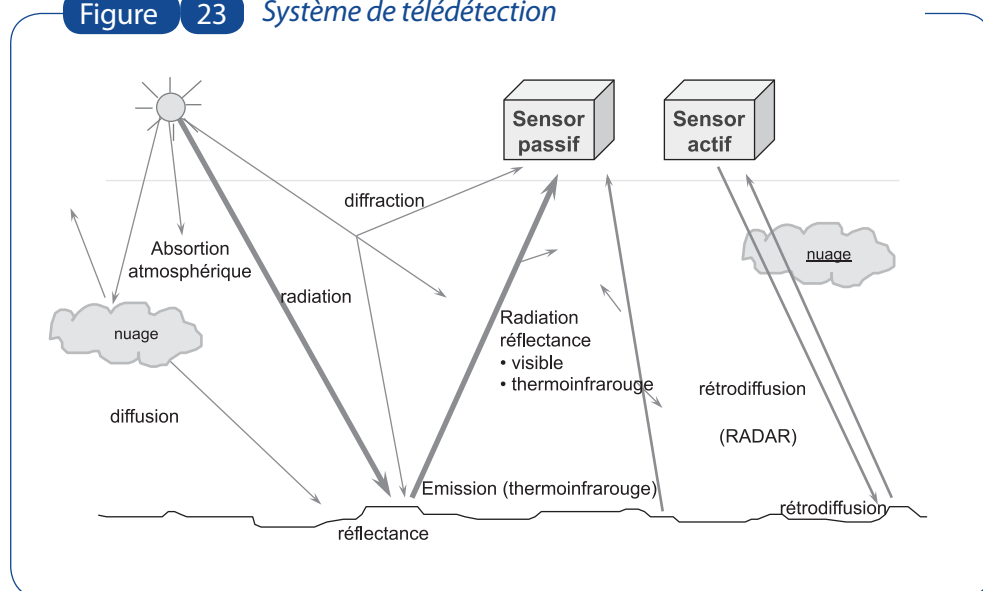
Figure 23 Système de télédétection

Sensor passif

Sensor actif

diffraction

Absortion atmosphérique

radiation

nuage

nuage

Radiation réflectance
• visible
• thermoinfrarouge

rétrodiffusion

diffusion

(RADAR)

Emission (thermoinfrarouge)

rétrodiffusion

réflectance